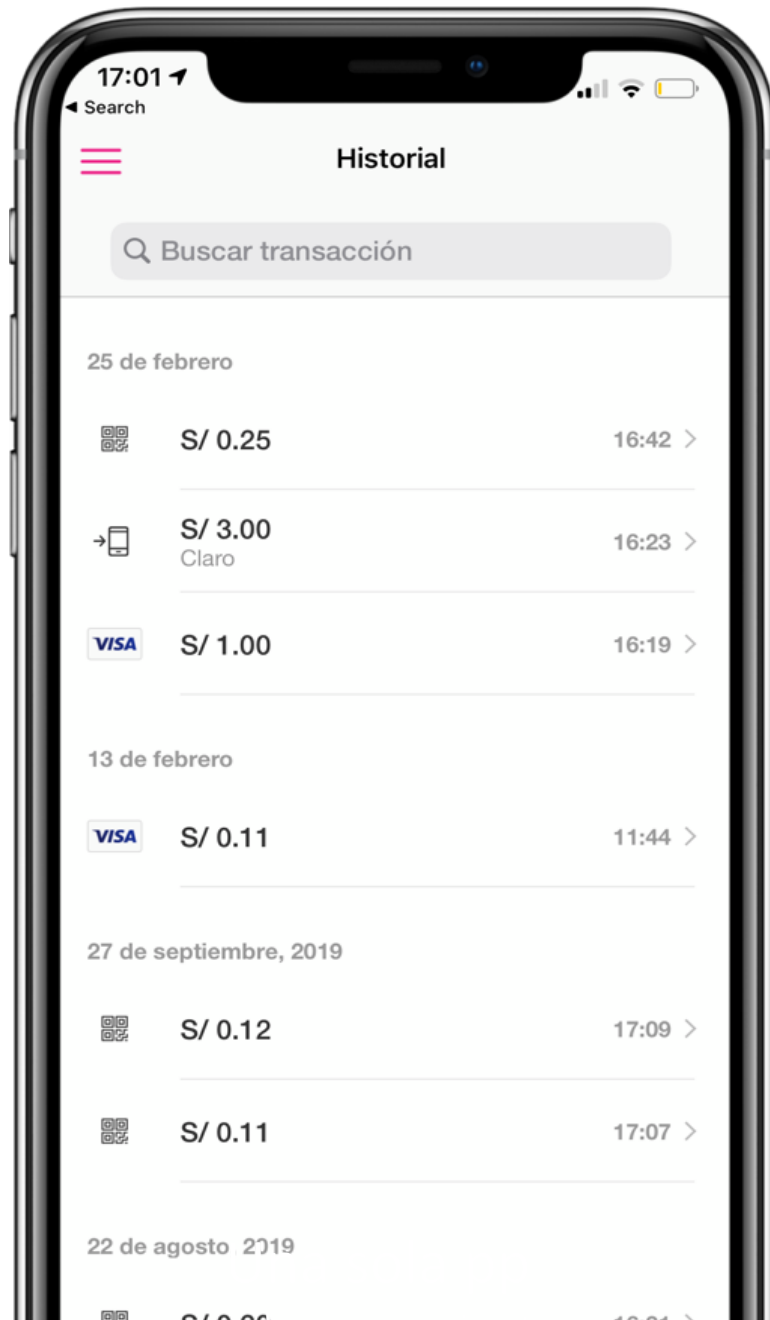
17:01
◂ Search

Historial

Buscar transacción

25 de febrero

S/ 0.25 16:42

S/ 3.00
Claro 16:23

VISA S/ 1.00 16:19

13 de febrero

VISA S/ 0.11 11:44

27 de septiembre, 2019

S/ 0.12 17:09

S/ 0.11 17:07

22 de agosto 2019

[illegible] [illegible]